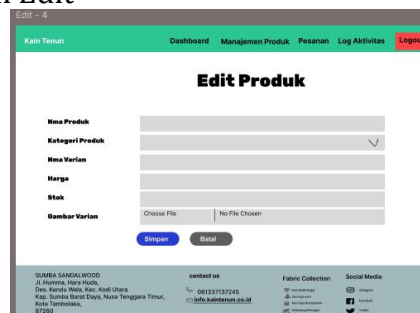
r Edit

Edit - 4

Kain Tenun

Dashboard Manajemen Produk Pesanan Log Aktivitas Logou

Edit Produk

Nma Produk

Kategori Produk

Nma Varian

Harga

Stok

Gambar Varian

Choose File No File Chosen

Simpan

Batal

SUMBA SANDALWOOD
Jl. Humma, Hara Huda,
Des. Kende Wela, Kec. Kodi Utara
Kap. Sumba Barat Daya, Nusa Tenggara Timur,
Kota Tambolaka,
87260

contact us

081337137245

info.kaintenun.co.id

Fabric Collection

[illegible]

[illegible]

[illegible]

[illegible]

Social Media

Instagram

Facebook

Twitter